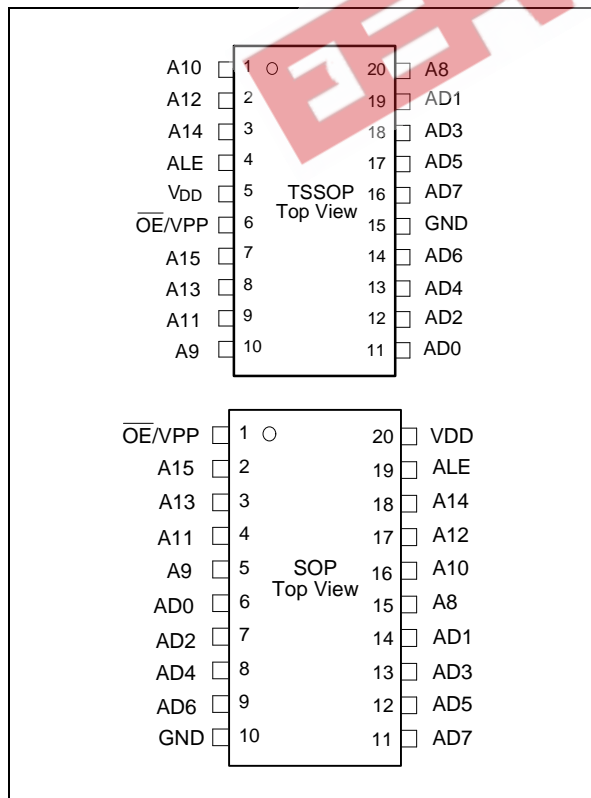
A10 1 20 A8
A12 2 19 AD1
A14 3 18 AD3
ALE 4 17 AD5
$V_{DD}$ 5 16 AD7
$\overline{OE}$/VPP 6 15 GND
A15 7 14 AD6
A13 8 13 AD4
A11 9 12 AD2
A9 10 11 AD0

TSSOP
Top View

$\overline{OE}$/VPP 1 20 VDD
A15 2 19 ALE
A13 3 18 A14
A11 4 17 A12
A9 5 16 A10
AD0 6 15 A8
AD2 7 14 AD1
AD4 8 13 AD3
AD6 9 12 AD5
GND 10 11 AD7

SOP
Top View